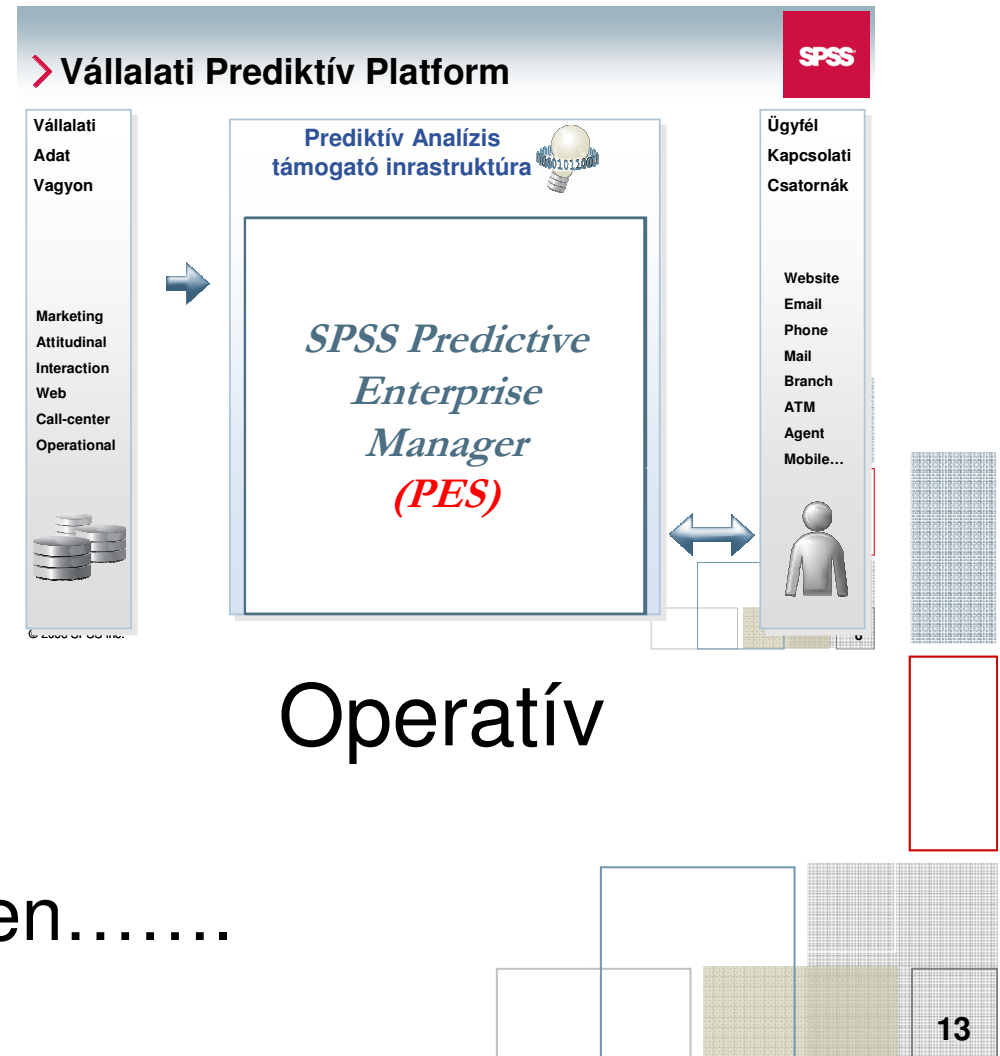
Vállalati Prediktív Platform

SPSS

Vállalati
Adat
Vagyon

Marketing
Attitudinal
Interaction
Web
Call-center
Operational

Prediktív Analízis támogató inrastruktúra

SPSS Predictive Enterprise Manager (PES)

Ügyfél
Kapcsolati
Csatornák

Website
Email
Phone
Mail
Branch
ATM
Agent
Mobile…

© 2006 SPSS Inc.

8

Operatív

en…….

13